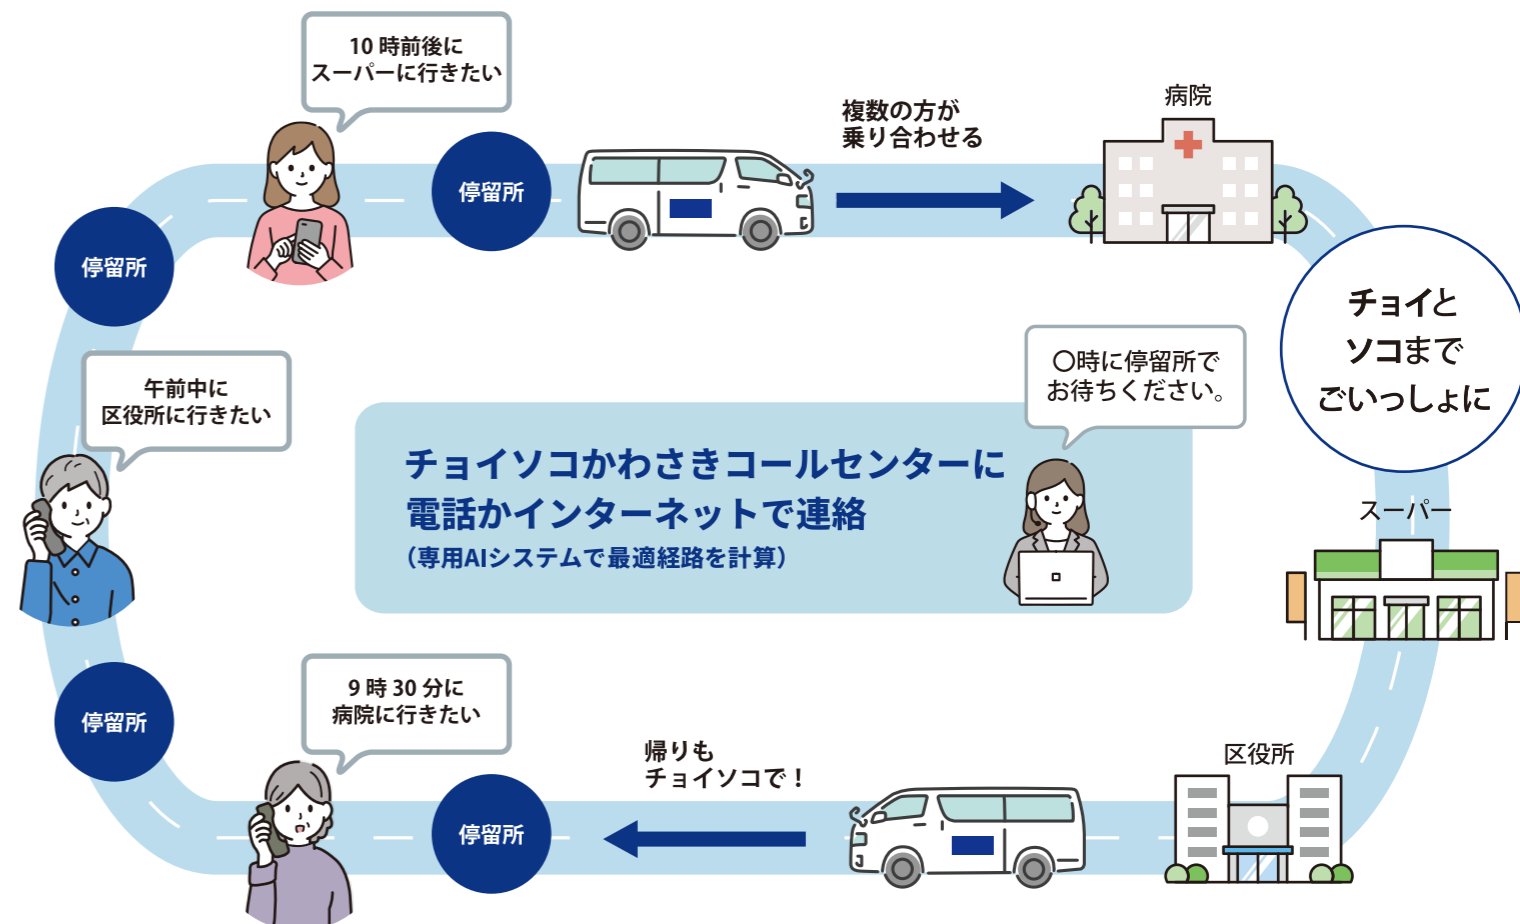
10 時前後に
スーパーに行きたい

停留所

複数の方が
乗り合わせる

病院

停留所

チョイと
ソコまで
ごいっしょに

午前中に
区役所に行きたい

〇時に停留所で
お待ちください。

チョイソコかわさきコールセンターに
電話かインターネットで連絡
（専用AIシステムで最適経路を計算）

スーパー

停留所

9 時 30 分に
病院に行きたい

帰りも
チョイソコで！

区役所

停留所